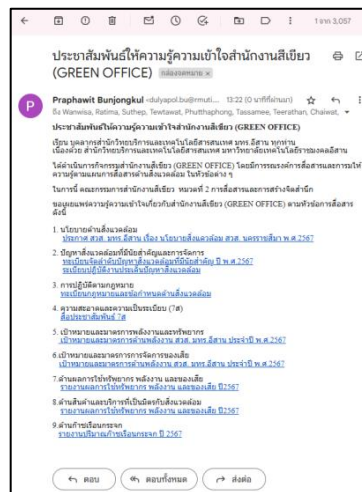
1 จาก 3,057

ประชาสัมพันธ์ให้ความรู้ความเข้าใจสำนักงานสีเขียว (GREEN OFFICE) กล่องจดหมาย ×

Praphawit Bunjongkul <dulyapol.bu@rmuti... 13:22 (0 นาทีที่ผ่านมา)
ถึง Waneisa, Ratima, Suthep, Teetawat, Phutthaphong, Tassamee, Teerathan, Chaiwat, ▾

ประชาสัมพันธ์ให้ความรู้ความเข้าใจสำนักงานสีเขียว (GREEN OFFICE)

เรียน บุคลากรสำนักวิทยบริการและเทคโนโลยีสารสนเทศ มทร.อีสาน ทุกท่าน
เนื่องด้วย สำนักวิทยบริการและเทคโนโลยีสารสนเทศ มหาวิทยาลัยเทคโนโลยีราชมงคลอีสาน

ได้ดำเนินการโครงการสำนักงานสีเขียว (GREEN OFFICE) โดยมีการยกระดับการสื่อสารและการให้ความรู้ความเข้าใจแก่บุคลากรในด้านสิ่งแวดล้อม ในหัวข้อต่าง ๆ

ในการนี้ คณะกรรมการสำนักงานสีเขียว หมวดที่ 2 การสื่อสารและการสร้างจิตสำนึก

ขอเผยแพร่ความรู้ความเข้าใจเกี่ยวกับสำนักงานสีเขียว (GREEN OFFICE) ตามหัวข้อการสื่อสาร ดังนี้

1. นโยบายด้านสิ่งแวดล้อม
ประกาศ สวส. มทร.อีสาน เรื่อง นโยบายสิ่งแวดล้อม สวส. นครราชสีมา พ.ศ.2567

2. ปัญหาสิ่งแวดล้อมที่มีนัยสำคัญและการจัดการ
ทะเบียนปัญหาด้านสิ่งแวดล้อมที่มีนัยสำคัญ ปี พ.ศ.2567
ระเบียบปฏิบัติงานประเมินปัญหาสิ่งแวดล้อม

3. การปฏิบัติตามกฎหมาย
ทะเบียนกฎหมายและข้อกำหนดด้านสิ่งแวดล้อม

4. ความสะอาดและความเป็นระเบียบ (7ส)
สื่อประชาสัมพันธ์ 7ส

5. เป้าหมายและแผนการพลังงานและทรัพยากร
เป้าหมายและแผนการด้านพลังงาน สวส. มทร.อีสาน ประจำปี พ.ศ.2567

6. เป้าหมายและแผนการการจัดการของเสีย
เป้าหมายและแผนการด้านของเสีย สวส. มทร.อีสาน ประจำปี พ.ศ.2567

7. ด้านผลการใช้ทรัพยากร พลังงาน และของเสีย
รายงานผลการใช้ทรัพยากร พลังงาน และของเสีย ปี2567

8. ด้านสินค้าและบริการที่เป็นมิตรกับสิ่งแวดล้อม
รายงานผลการใช้ทรัพยากร พลังงาน และของเสีย ปี2567

9. ด้านก๊าซเรือนกระจก
รายงานปริมาณก๊าซเรือนกระจก ปี 2567

ตอบ | ตอบทั้งหมด | ส่งต่อ